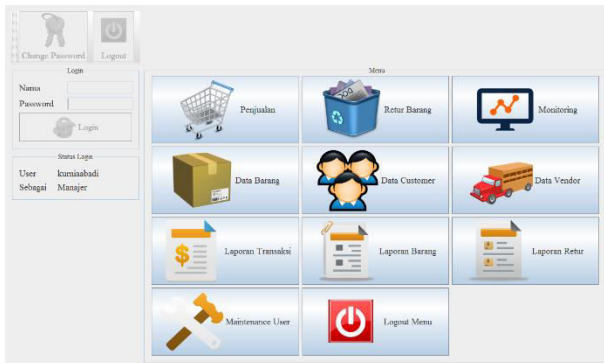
Change Password

Logout

Login

Nama

Password

Login

Status Login

User kurniaabadi

Sebagai Manajer

Menu

Penjualan

Retur Barang

Monitoring

Data Barang

Data Customer

Data Vendor

Laporan Transaksi

Laporan Barang

Laporan Retur

Maintenance User

Logout Menu